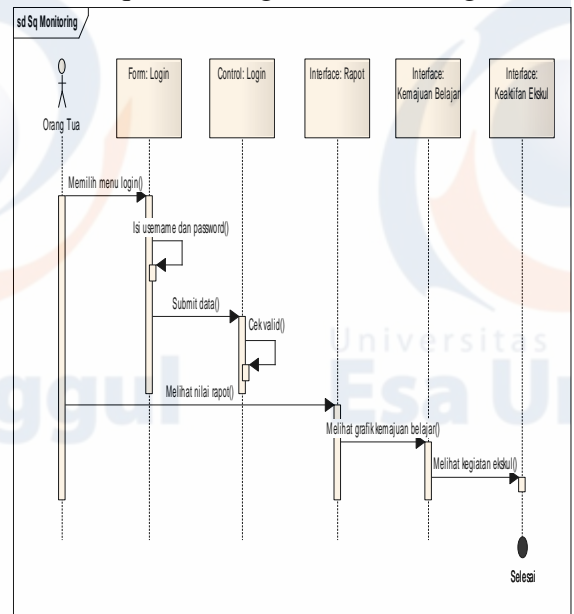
sd Sq Monitoring

Orang Tua

Form: Login

Control: Login

Interface: Rapot

Interface: Kemajuan Belajar

Interface: Keaktifan Ekskul

Memilih menu login()

Isi username dan password()

Submit data()

Cek valid()

Melihat nilai rapot()

Melihat grafik kemajuan belajar()

Melihat kegiatan ekskul()

Selesai

Universitas

ggul

Esa Un